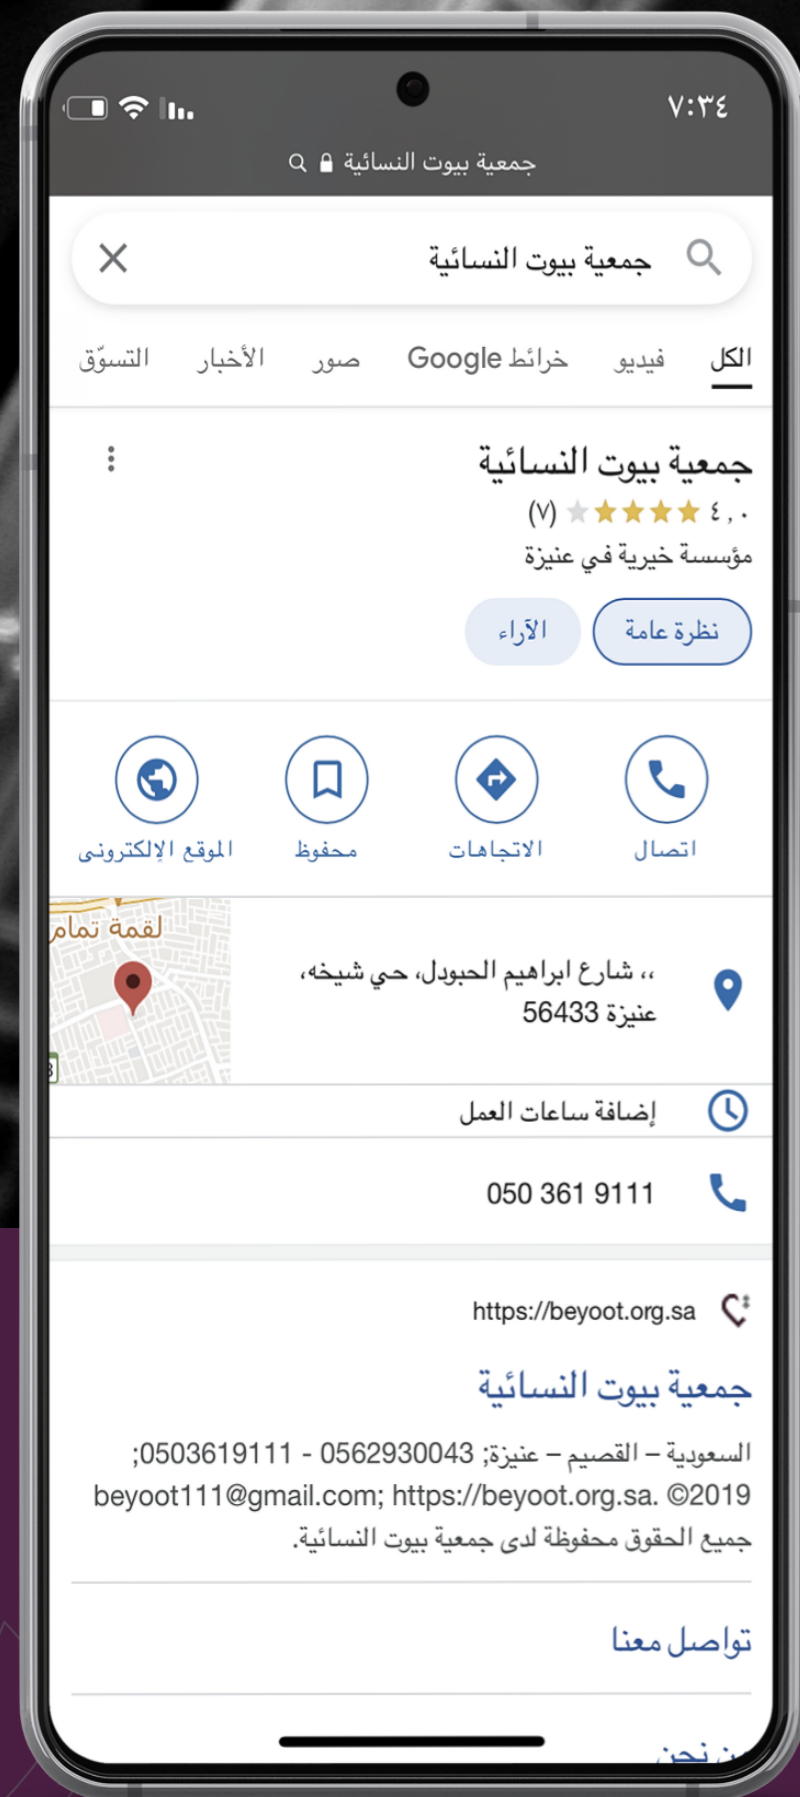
٧:٣٤

جمعية بيوت النسائية

جمعية بيوت النسائية

الكل فيديو خرائط Google صور الأخبار التسوّق

جمعية بيوت النسائية
٤,٠ (٧)
مؤسسة خيرية في عنيزة

نظرة عامة الآراء

اتصال الاتجاهات محفوظ الموقع الإلكتروني

،، شارع ابراهيم الحبودل، حي شيخه، عنيزة 56433

لقمة تمام

إضافة ساعات العمل

050 361 9111

https://beyoot.org.sa

جمعية بيوت النسائية

السعودية – القصيم – عنيزة; 0562930043 - 0503619111; beyoot111@gmail.com; https://beyoot.org.sa. ©2019 جميع الحقوق محفوظة لدى جمعية بيوت النسائية.

تواصل معنا

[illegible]